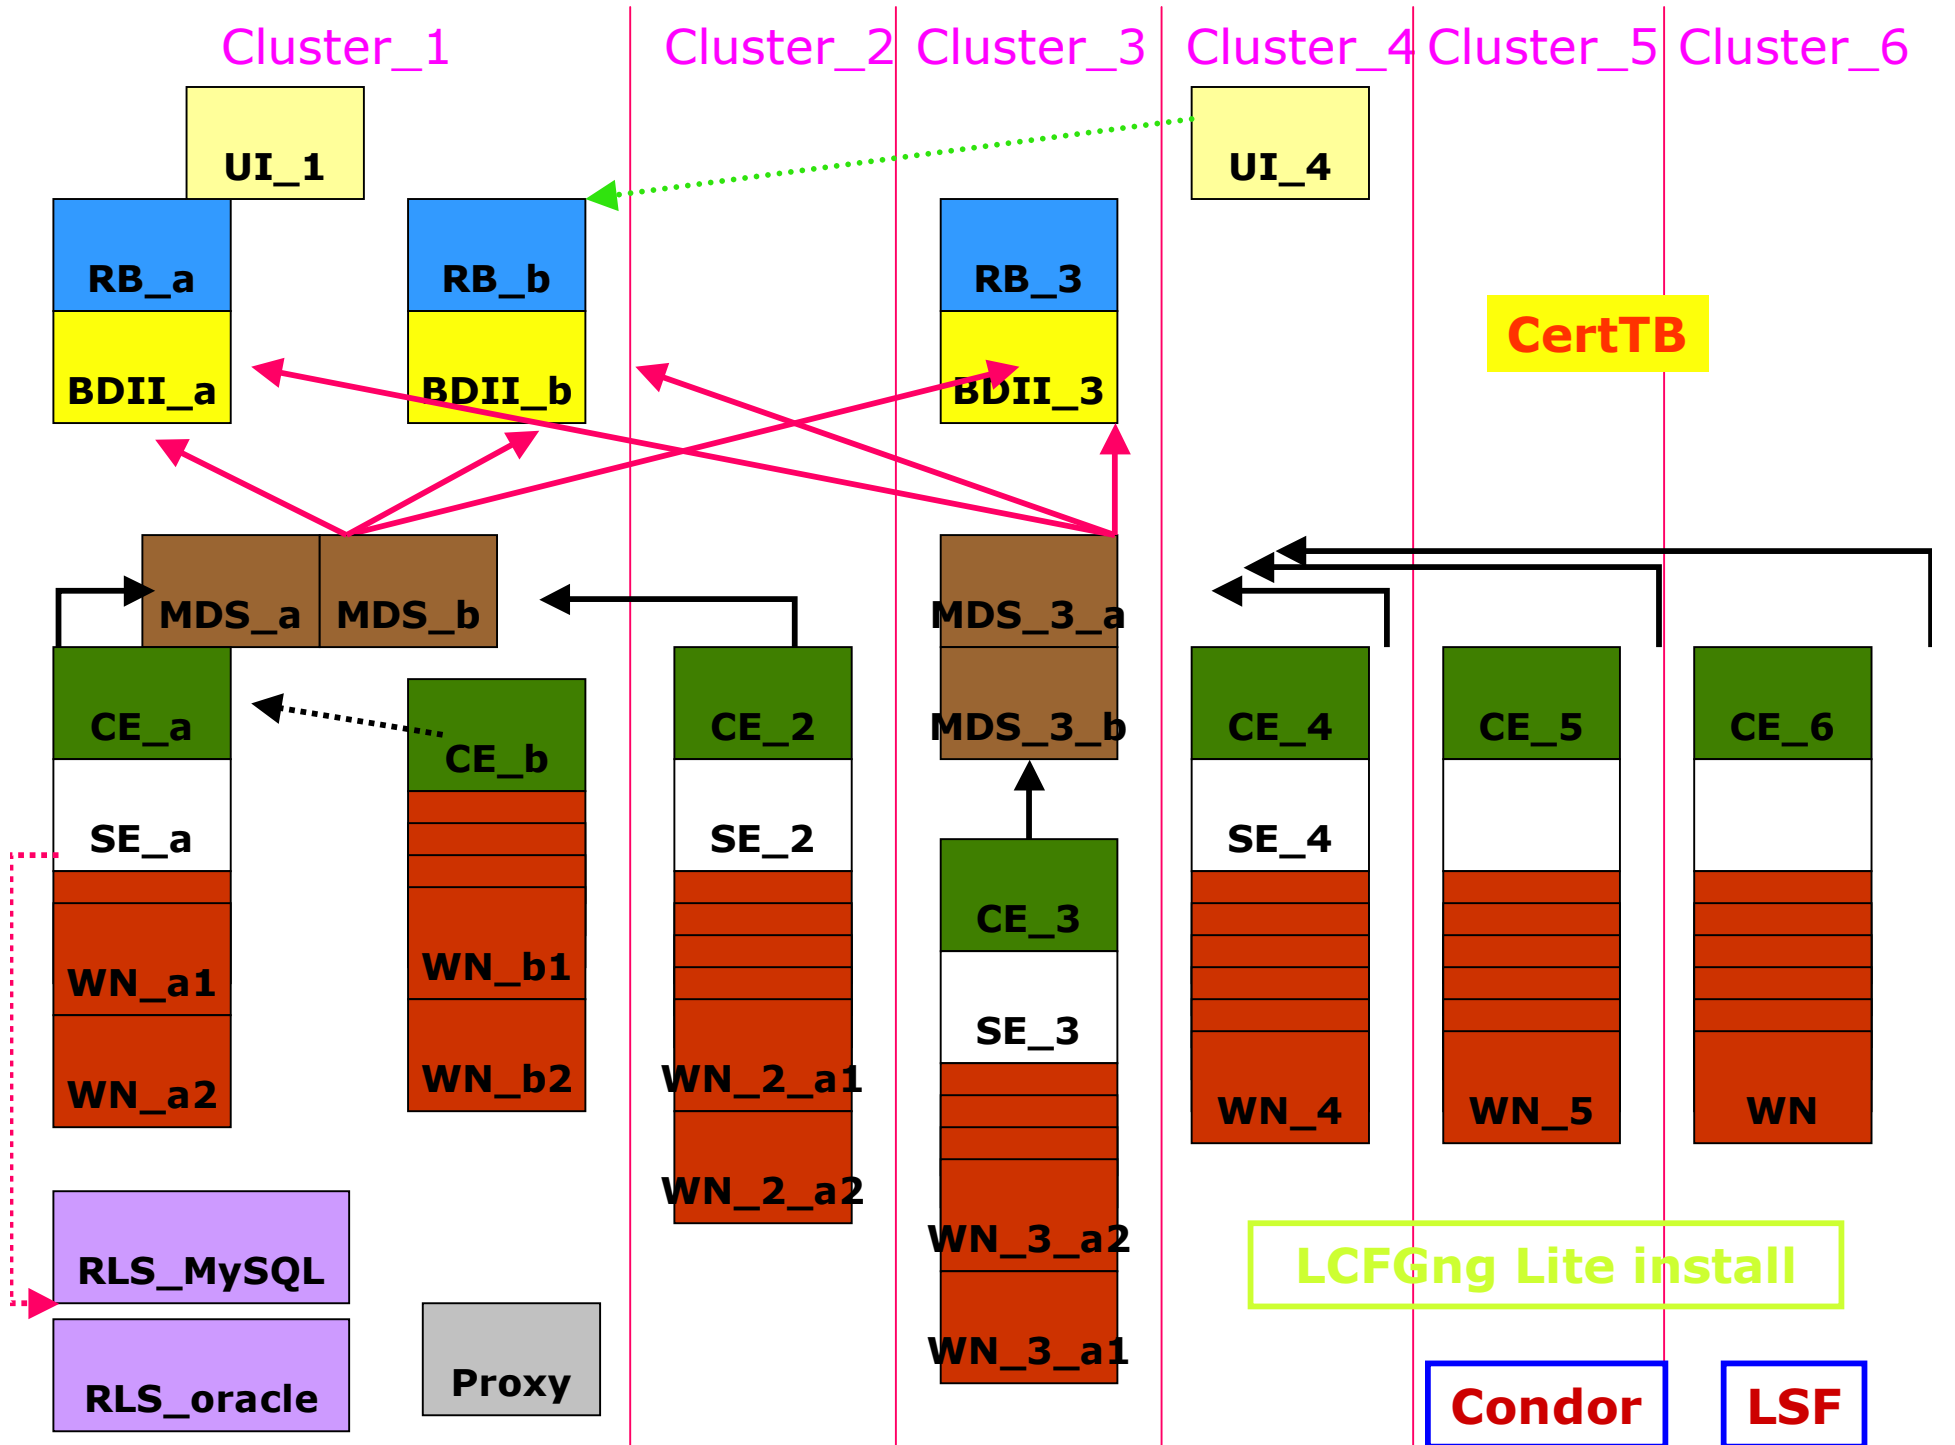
Cluster_1 Cluster_2 Cluster_3 Cluster_4 Cluster_5 Cluster_6

UI_1

UI_4

RB_a
BDII_a

RB_b
BDII_b

RB_3
BDII_3

CertTB

MDS_a MDS_b

MDS_3_a
MDS_3_b

CE_a
SE_a
WN_a1
WN_a2

CE_b
WN_b1
WN_b2

CE_2
SE_2
WN_2_a1
WN_2_a2

CE_3
SE_3
WN_3_a2
WN_3_a1

CE_4
SE_4
WN_4

CE_5
WN_5

CE_6
WN

RLS_MySQL
RLS_oracle

Proxy

LCFGng Lite install

Condor

LSF